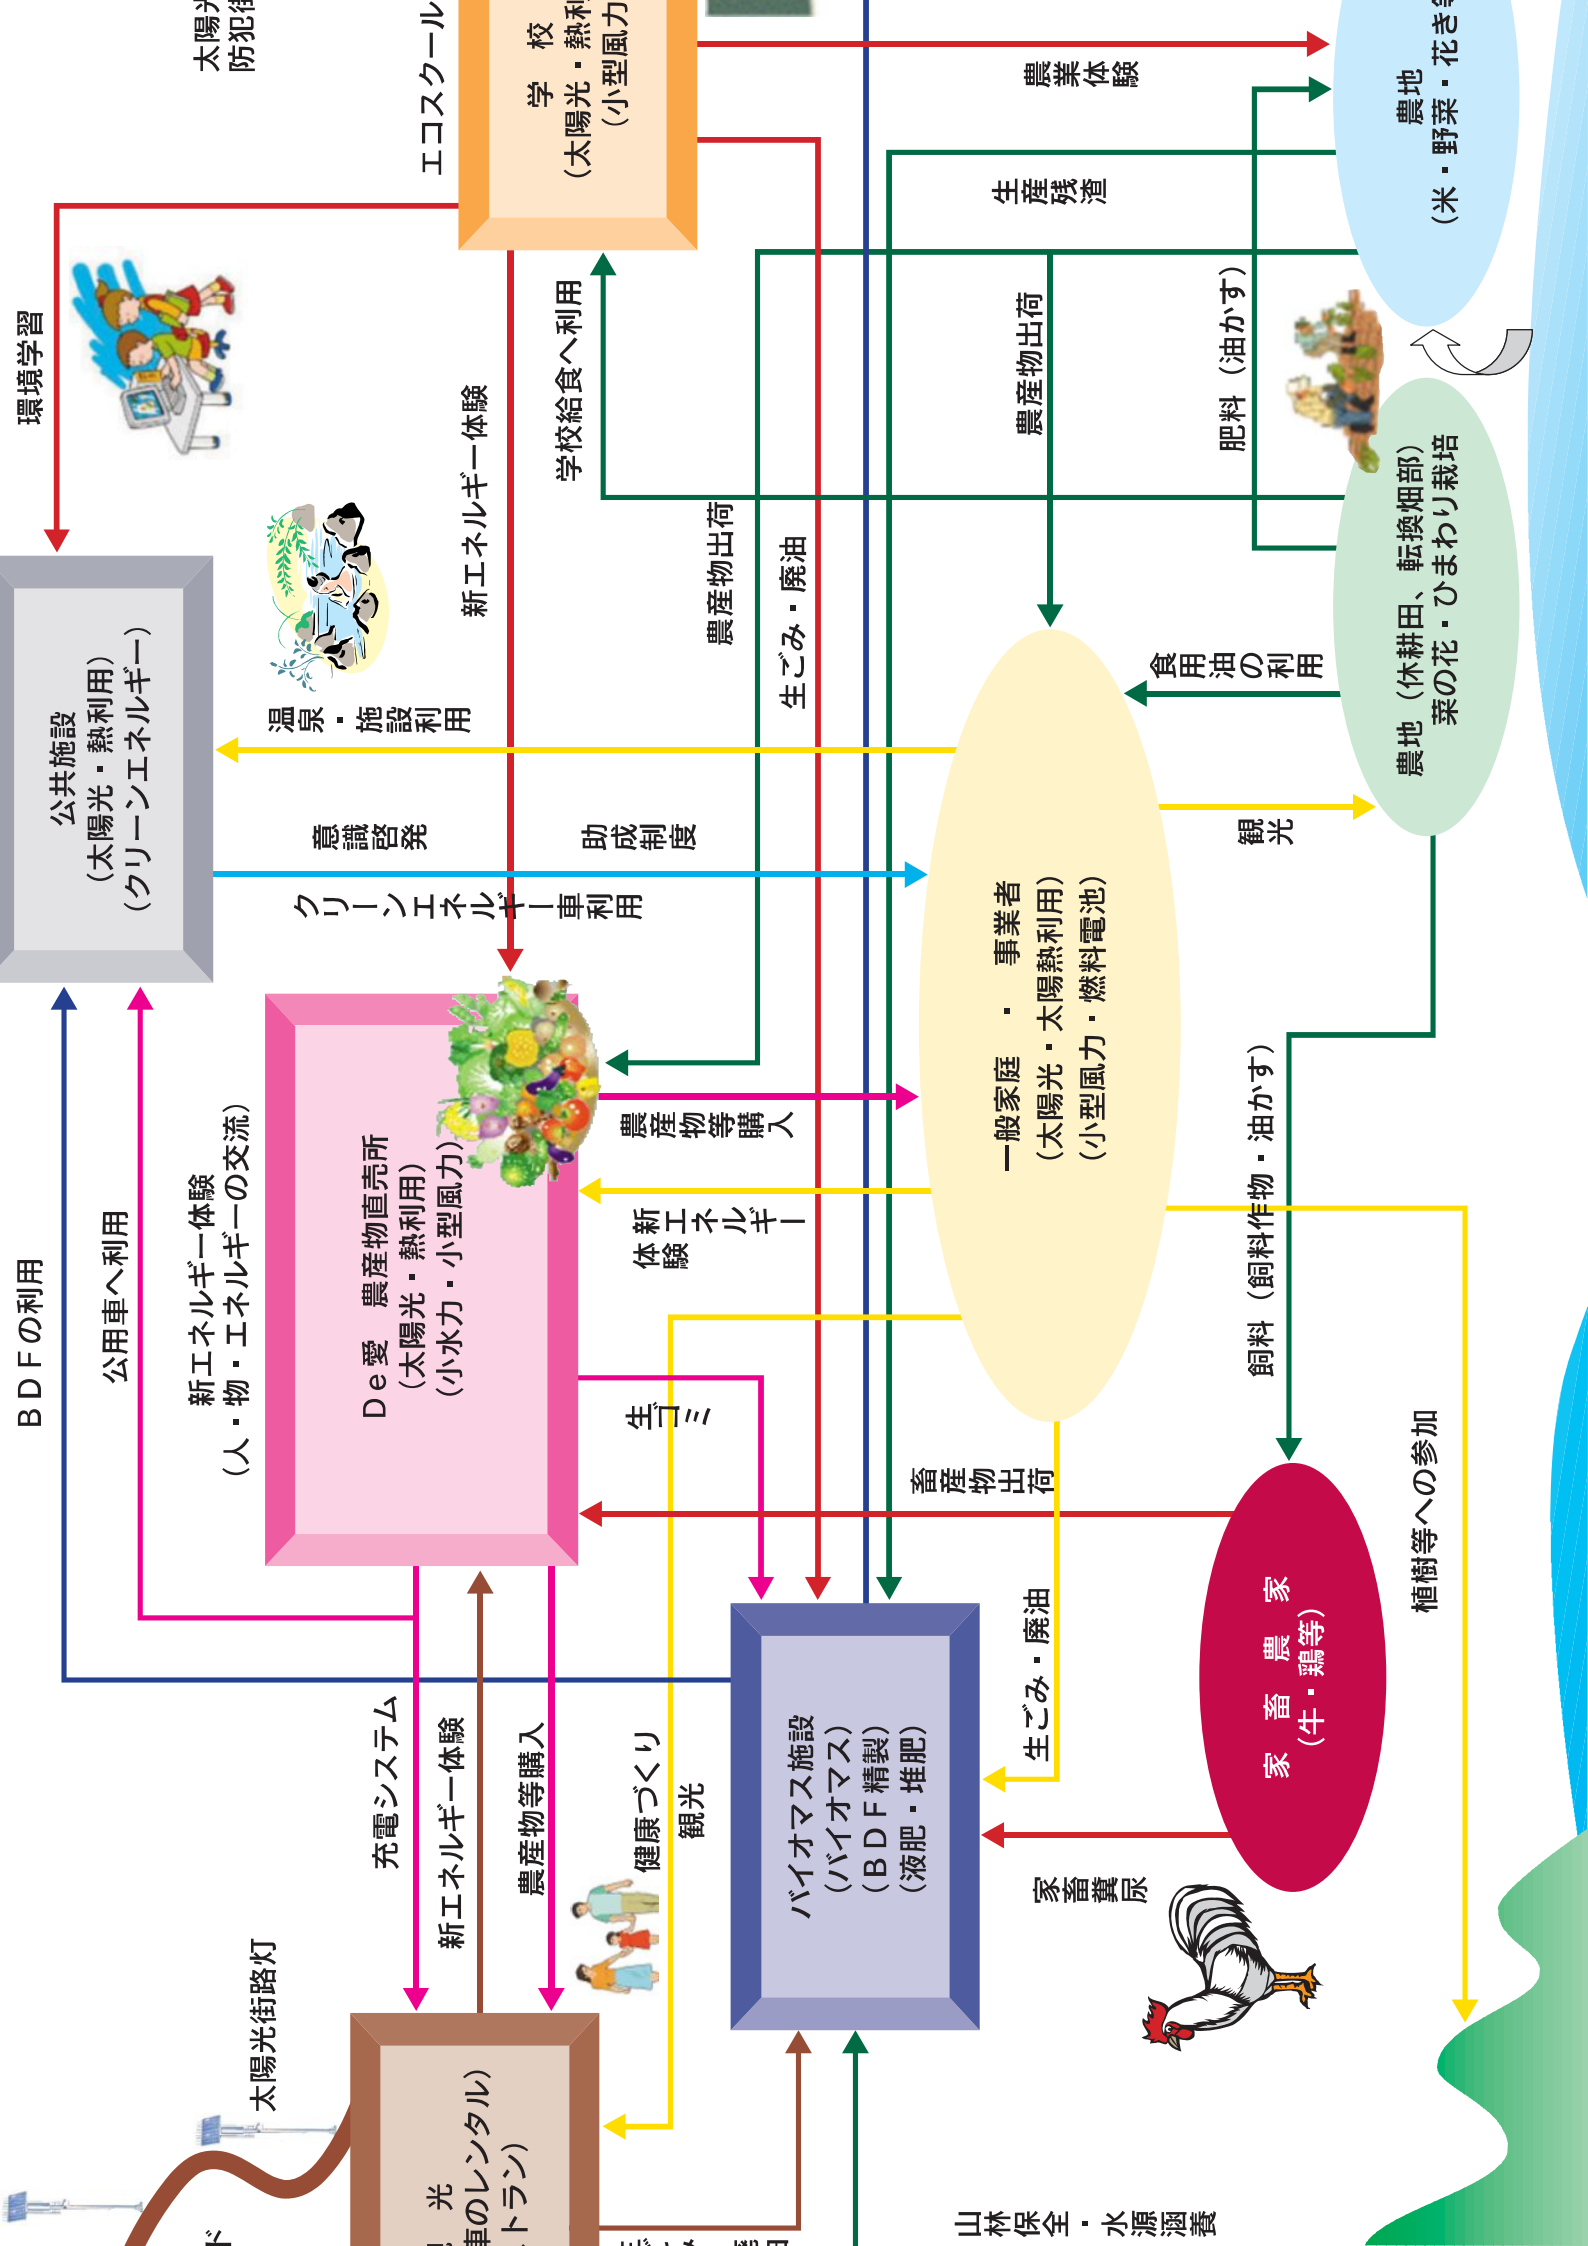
太陽光
防犯街

エコスクール

学　校
（太陽光・熱利
（小型風力

農業体験

農地
（米・野菜・花き等

生産残渣

環境学習

農産物出荷

肥料（油かす）

学校給食へ利用

新エネルギー体験

農産物出荷

生ごみ・廃油

農地（休耕田、転換畑部）
菜の花・ひまわり栽培

食用油の利用

温泉・施設利用

公共施設
（太陽光・熱利用）
（クリーンエネルギー）

意識啓発

助成制度

観光

クリーンエネルギー車利用

一般家庭　・　事業者
（太陽光・太陽熱利用）
（小型風力・燃料電池）

農産物等購入

新エネルギー体験

BDFの利用

公用車へ利用

新エネルギー体験
（人・物・エネルギーの交流）

De愛　農産物直売所
（太陽光・熱利用）
（小水力・小型風力）

飼料（飼料作物・油かす）

生ゴミ

畜産物出荷

植樹等への参加

家　畜　農　家
（牛・鶏等）

充電システム

新エネルギー体験

農産物等購入

健康づくり

観光

生ごみ・廃油

バイオマス施設
（バイオマス）
（BDF精製）
（液肥・堆肥）

家畜糞尿

太陽光街路灯

光
車のレンタル）
トラン）

山林保全・水源涵養